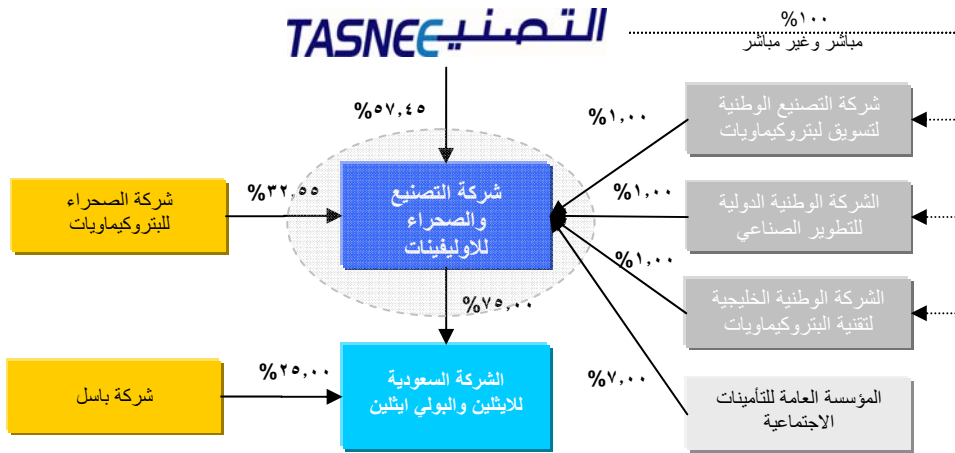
TASNEE التصنيع

%١٠٠
مباشر وغير مباشر

%٥٧,٤٥

%١,٠٠

شركة التصنيع الوطنية لتسويق لبتروكيماويات

شركة الصحراء للبتروكيماويات

%٣٢,٥٥

شركة التصنيع والصحراء للاوليفينات

%١,٠٠

الشركة الوطنية الدولية للتطوير الصناعي

%١,٠٠

%٧٥,٠٠

الشركة الوطنية الخليجية لتقنية البتروكيماويات

شركة باسل

%٢٥,٠٠

الشركة السعودية للايثلين والبولي ايثلين

%٧,٠٠

المؤسسة العامة للتأمينات الاجتماعية